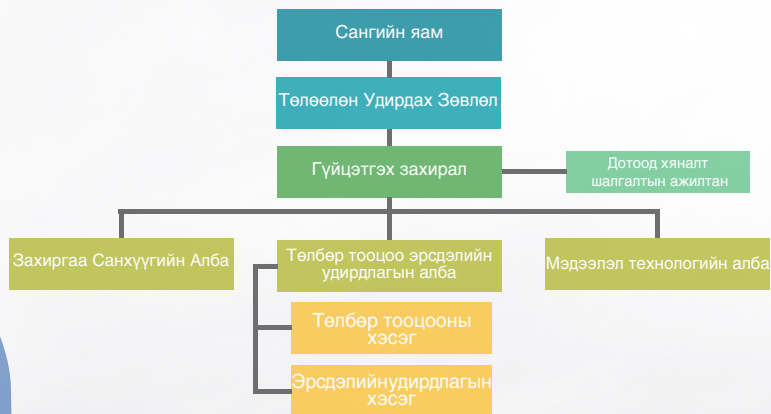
Сангийн яам

Төлөөлөн Удирдах Зөвлөл

Гүйцэтгэх захирал

Дотоод хяналт шалгалтын ажилтан

Захиргаа Санхүүгийн Алба

Төлбөр тооцоо эрсдэлийн удирдлагын алба

Мэдээлэл технологийн алба

Төлбөр тооцооны хэсэг

Эрсдэлийнудирдлагын хэсэг